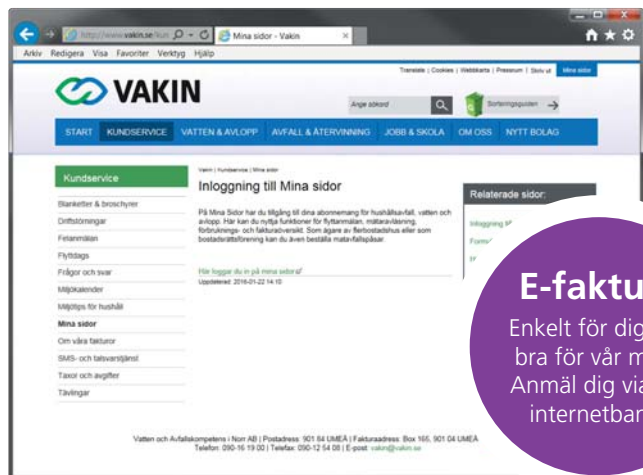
http://www.vakin.se/kun
Mina sidor - Vakin
Arkiv Redigera Visa Favoriter Verktyg Hjälp
Translate | Cookies | Webbkarta | Pressrum | Skriv ut Mina sidor
VAKIN
Ange sökord
Sorteringsguiden
START KUNDSERVICE VATTEN & AVLOPP AVFALL & ÅTERVINNING JOBB & SKOLA OM OSS NYTT BOLAG
Kundservice
Blanketter & broschyrer
Driftstörningar
Felanmälan
Flyttdags
Frågor och svar
Miljökalender
Miljötips för hushåll
Mina sidor
Om våra fakturor
SMS- och talsvarstjänst
Taxor och avgifter
Tävlingar
Vakin | Kundservice | Mina sidor
Inloggning till Mina sidor
På Mina Sidor har du tillgång till dina abonnemang för hushållsavfall, vatten och avlopp. Här kan du nyttja funktioner för flyttanmälan, mätaravläsning, förbruknings- och fakturaöversikt. Som ägare av flerbostadshus eller som bostadsrättsförening kan du även beställa matavfallspåsar.
Här loggar du in på mina sidor
Uppdaterad: 2016-01-22 14:10
Relaterade sidor:
Inloggning
Form
Vatten och Avfallskompetens i Norr AB | Postadress: 901 84 UMEÅ | Fakturaadress: Box 165, 901 04 UMEÅ
Telefon: 090-16 19 00 | Telefax: 090-12 54 08 | E-post: vakin@vakin.se
E-faktu
Enkelt för dig
bra för vår m
Anmäl dig via
internetbar